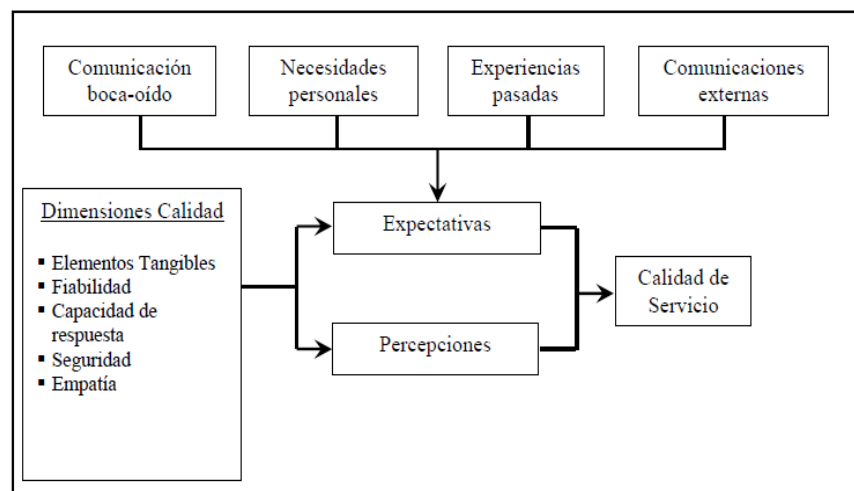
Comunicación boca-oído

Necesidades personales

Experiencias pasadas

Comunicaciones externas

Dimensiones Calidad

- Elementos Tangibles
- Fiabilidad
- Capacidad de respuesta
- Seguridad
- Empatía

Expectativas

Percepciones

Calidad de Servicio